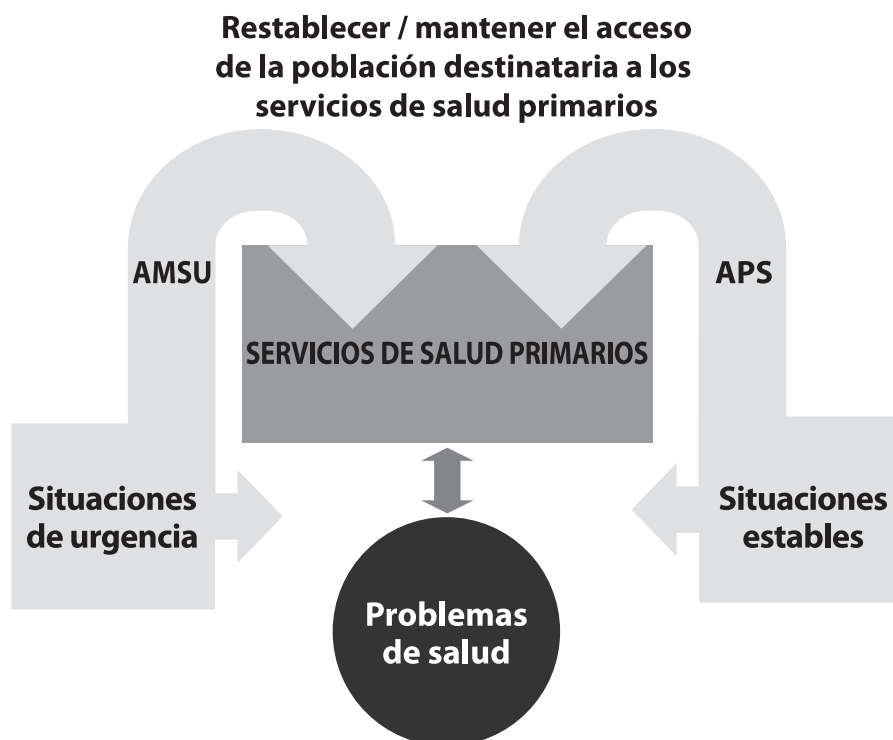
Restablecer / mantener el acceso de la población destinataria a los servicios de salud primarios

AMSU

APS

SERVICIOS DE SALUD PRIMARIOS

Situaciones de urgencia

Situaciones estables

Problemas de salud